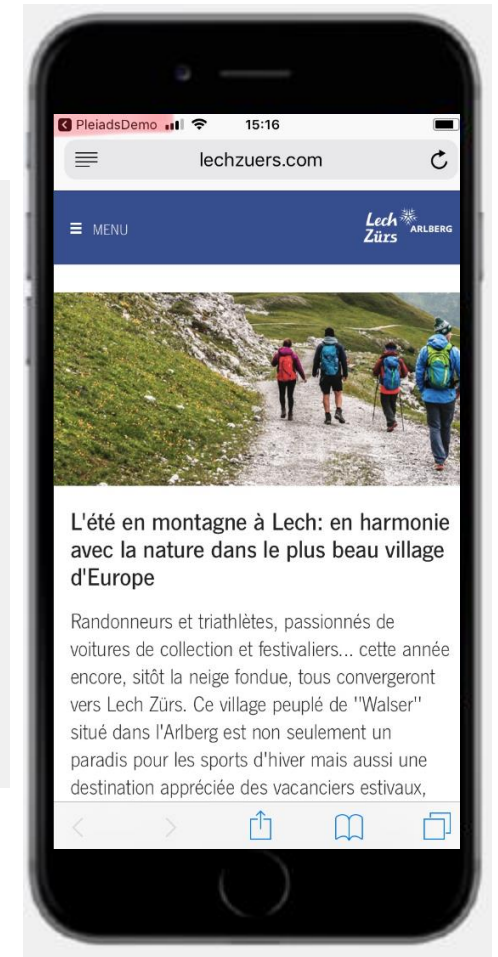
PleiadsDemo 15:16

lechzuers.com

MENU

Lech Zürs ARLBERG

L'été en montagne à Lech: en harmonie avec la nature dans le plus beau village d'Europe

Randonneurs et triathlètes, passionnés de voitures de collection et festivaliers... cette année encore, sitôt la neige fondue, tous convergeront vers Lech Zürs. Ce village peuplé de "Walser" situé dans l'Arlberg est non seulement un paradis pour les sports d'hiver mais aussi une destination appréciée des vacanciers estivaux,